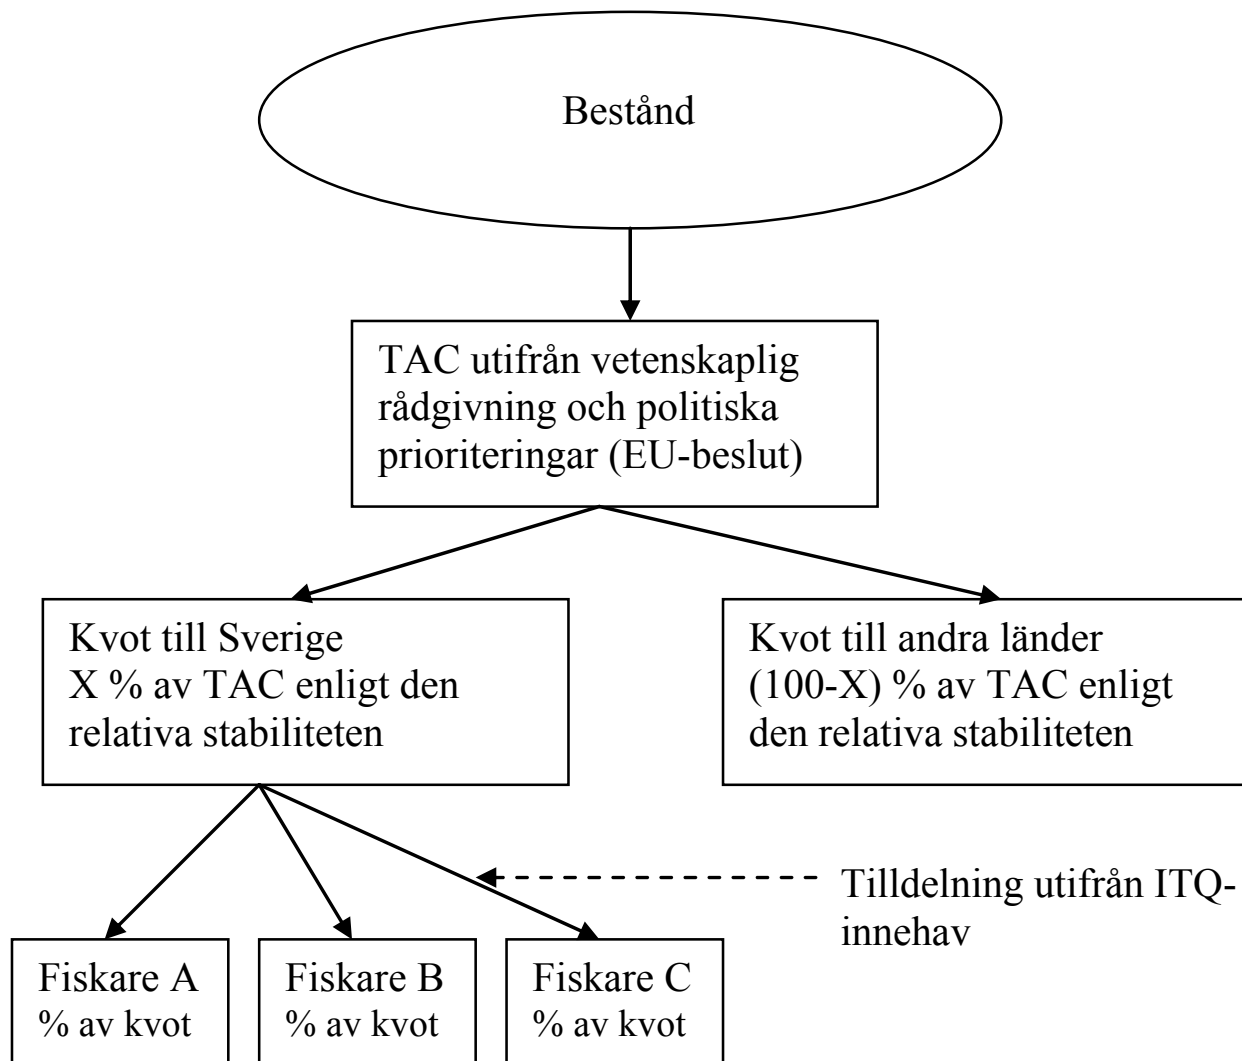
Bestånd

TAC utifrån vetenskaplig rådgivning och politiska prioriteringar (EU-beslut)

Kvot till Sverige
X % av TAC enligt den relativa stabiliteten

Kvot till andra länder
(100-X) % av TAC enligt den relativa stabiliteten

Tilldelning utifrån ITQ-innehav

Fiskare A
% av kvot

Fiskare B
% av kvot

Fiskare C
% av kvot